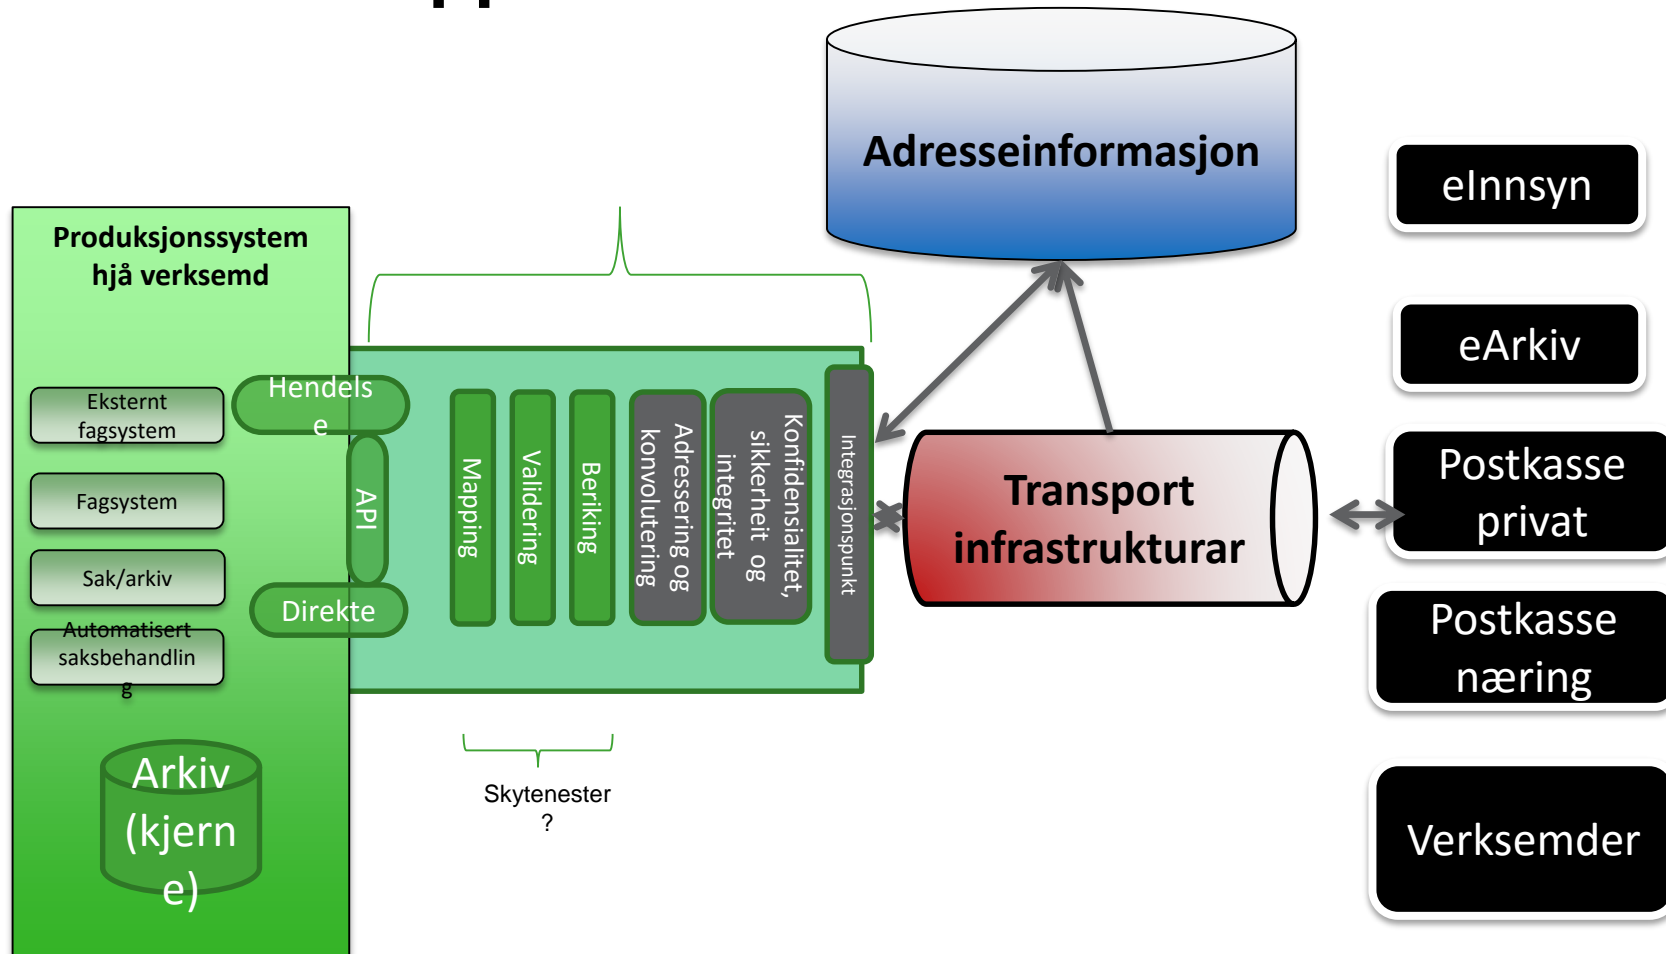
Adresseinformasjon

eInnsyn

eArkiv

Postkasse privat

Postkasse næring

Verksemder

Produksjonssystem hjå verksemd

Eksternt fagsystem

Fagsystem

Sak/arkiv

Automatisert saksbehandling

Arkiv (kjerne)

Hendelse

API

Direkte

Mapping

Validering

Beriking

Adressering og konvolutering

Konfidensialitet, sikkerheit og integritet

Integrasjonspunkt

Transport infrastrukturar

Skytenester?